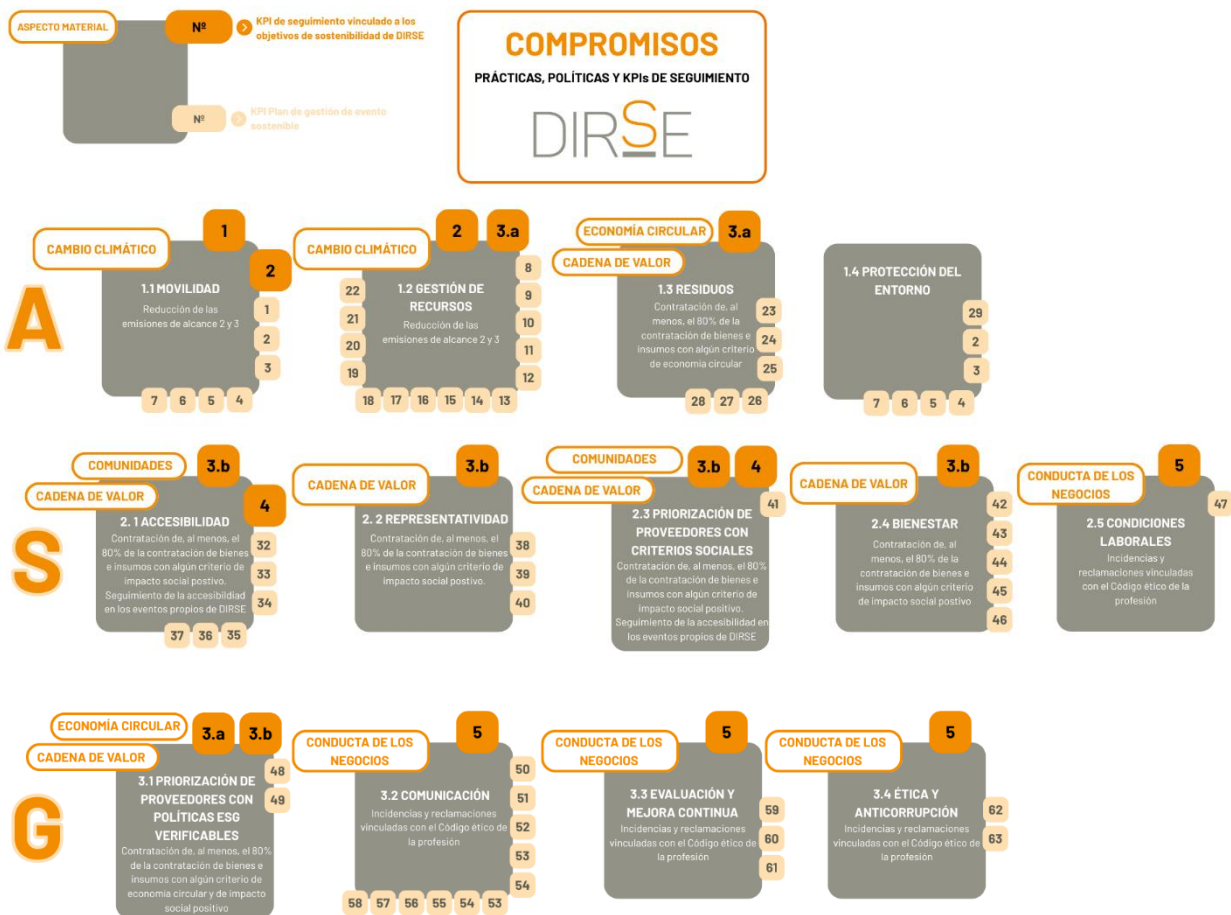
ASPECTO MATERIAL
Nº
KPI de seguimiento vinculado a los objetivos de sostenibilidad de DIRSE
Nº
KPI Plan de gestión de evento sostenible

COMPROMISOS
PRÁCTICAS, POLÍTICAS Y KPIs DE SEGUIMIENTO
DIRSE

A

CAMBIO CLIMÁTICO
1
2
1.1 MOVILIDAD
Reducción de las emisiones de alcance 2 y 3
1
2
3
7 6 5 4

CAMBIO CLIMÁTICO
2
3.a
1.2 GESTIÓN DE RECURSOS
Reducción de las emisiones de alcance 2 y 3
22 21 20 19
8 9 10 11 12
18 17 16 15 14 13

ECONOMÍA CIRCULAR
3.a
CADENA DE VALOR
1.3 RESIDUOS
Contratación de, al menos, el 80% de la contratación de bienes e insumos con algún criterio de economía circular
23 24 25
28 27 26

1.4 PROTECCIÓN DEL ENTORNO
29
2
3
7 6 5 4

S

COMUNIDADES
3.b
CADENA DE VALOR
4
2. 1 ACCESIBILIDAD
Contratación de, al menos, el 80% de la contratación de bienes e insumos con algún criterio de impacto social positivo. Seguimiento de la accesibilidad en los eventos propios de DIRSE
32 33 34
37 36 35

CADENA DE VALOR
3.b
2. 2 REPRESENTATIVIDAD
Contratación de, al menos, el 80% de la contratación de bienes e insumos con algún criterio de impacto social postivo.
38 39 40

COMUNIDADES
3.b
4
CADENA DE VALOR
41
2.3 PRIORIZACIÓN DE PROVEEDORES CON CRITERIOS SOCIALES
Contratación de, al menos, el 80% de la contratación de bienes e insumos con algún criterio de impacto social positivo. Seguimiento de la accesibilidad en los eventos propios de DIRSE

CADENA DE VALOR
3.b
2.4 BIENESTAR
Contratación de, al menos, el 80% de la contratación de bienes e insumos con algún criterio de impacto social positivo
42 43 44 45 46

CONDUCTA DE LOS NEGOCIOS
5
47
2.5 CONDICIONES LABORALES
Incidencias y reclamaciones vinculadas con el Código ético de la profesión

G

ECONOMÍA CIRCULAR
3.a
3.b
CADENA DE VALOR
48
49
3.1 PRIORIZACIÓN DE PROVEEDORES CON POLÍTICAS ESG VERIFICABLES
Contratación de, al menos, el 80% de la contratación de bienes e insumos con algún criterio de economía circular y de impacto social positivo

CONDUCTA DE LOS NEGOCIOS
5
3.2 COMUNICACIÓN
Incidencias y reclamaciones vinculadas con el Código ético de la profesión
50 51 52 53 54
58 57 56 55 54 53

CONDUCTA DE LOS NEGOCIOS
5
3.3 EVALUACIÓN Y MEJORA CONTINUA
Incidencias y reclamaciones vinculadas con el Código ético de la profesión
59 60 61

CONDUCTA DE LOS NEGOCIOS
5
3.4 ÉTICA Y ANTICORRUPCIÓN
Incidencias y reclamaciones vinculadas con el Código ético de la profesión
62 63